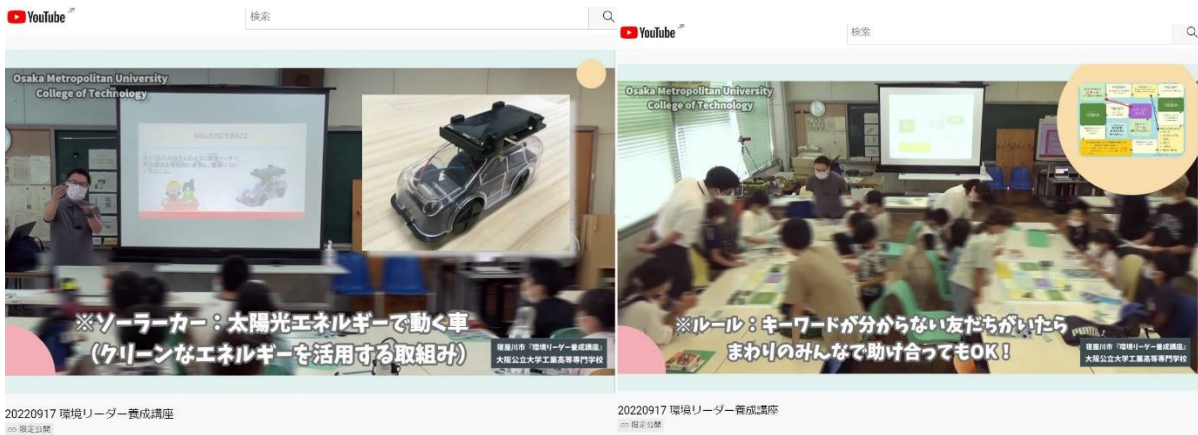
YouTube

検索

Osaka Metropolitan University College of Technology

※ソーラーカー：太陽光エネルギーで動く車
（クリーンなエネルギーを活用する取組み）

寝屋川市「環境リーダー養成講座」
大阪公立大学工業高等専門学校

20220917 環境リーダー養成講座
限定公開

YouTube

検索

Osaka Metropolitan University College of Technology

※ルール：キーワードが分からない友だちがいたら
まわりのみんなで助け合ってもOK！

寝屋川市「環境リーダー養成講座」
大阪公立大学工業高等専門学校

20220917 環境リーダー養成講座
限定公開